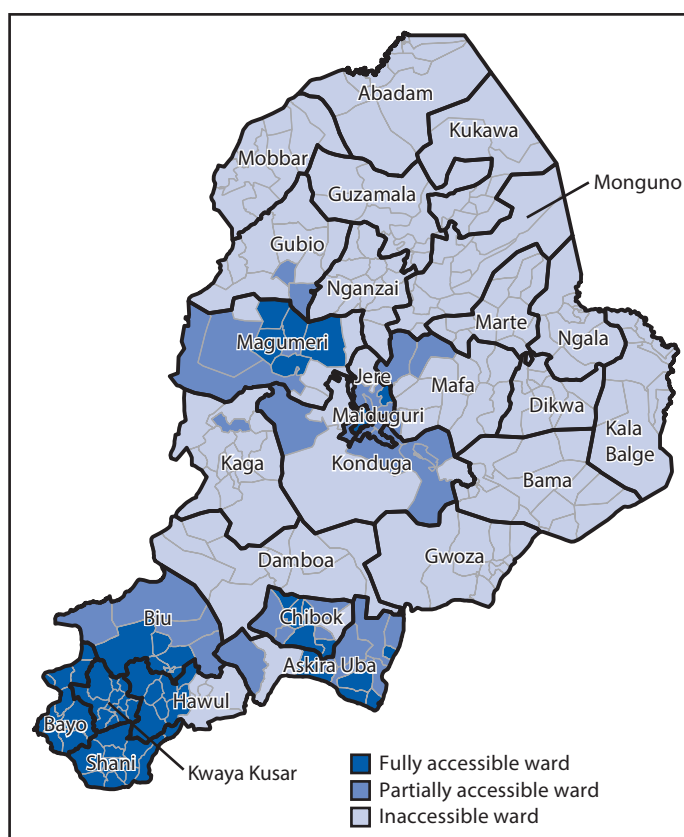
Abadam
Kukawa
Mobbar
Monguno
Guzamala
Gubio
Nganzai
Marte
Ngala
Magumeri
Jere
Mafa
Maiduguri
Dikwa
Kala Balge
Kaga
Konduga
Bama
Damboa
Gwoza
Biu
Chibok
Askira Uba
Hawul
Bayo
Shani
Kwaya Kusar

Fully accessible ward
Partially accessible ward
Inaccessible ward